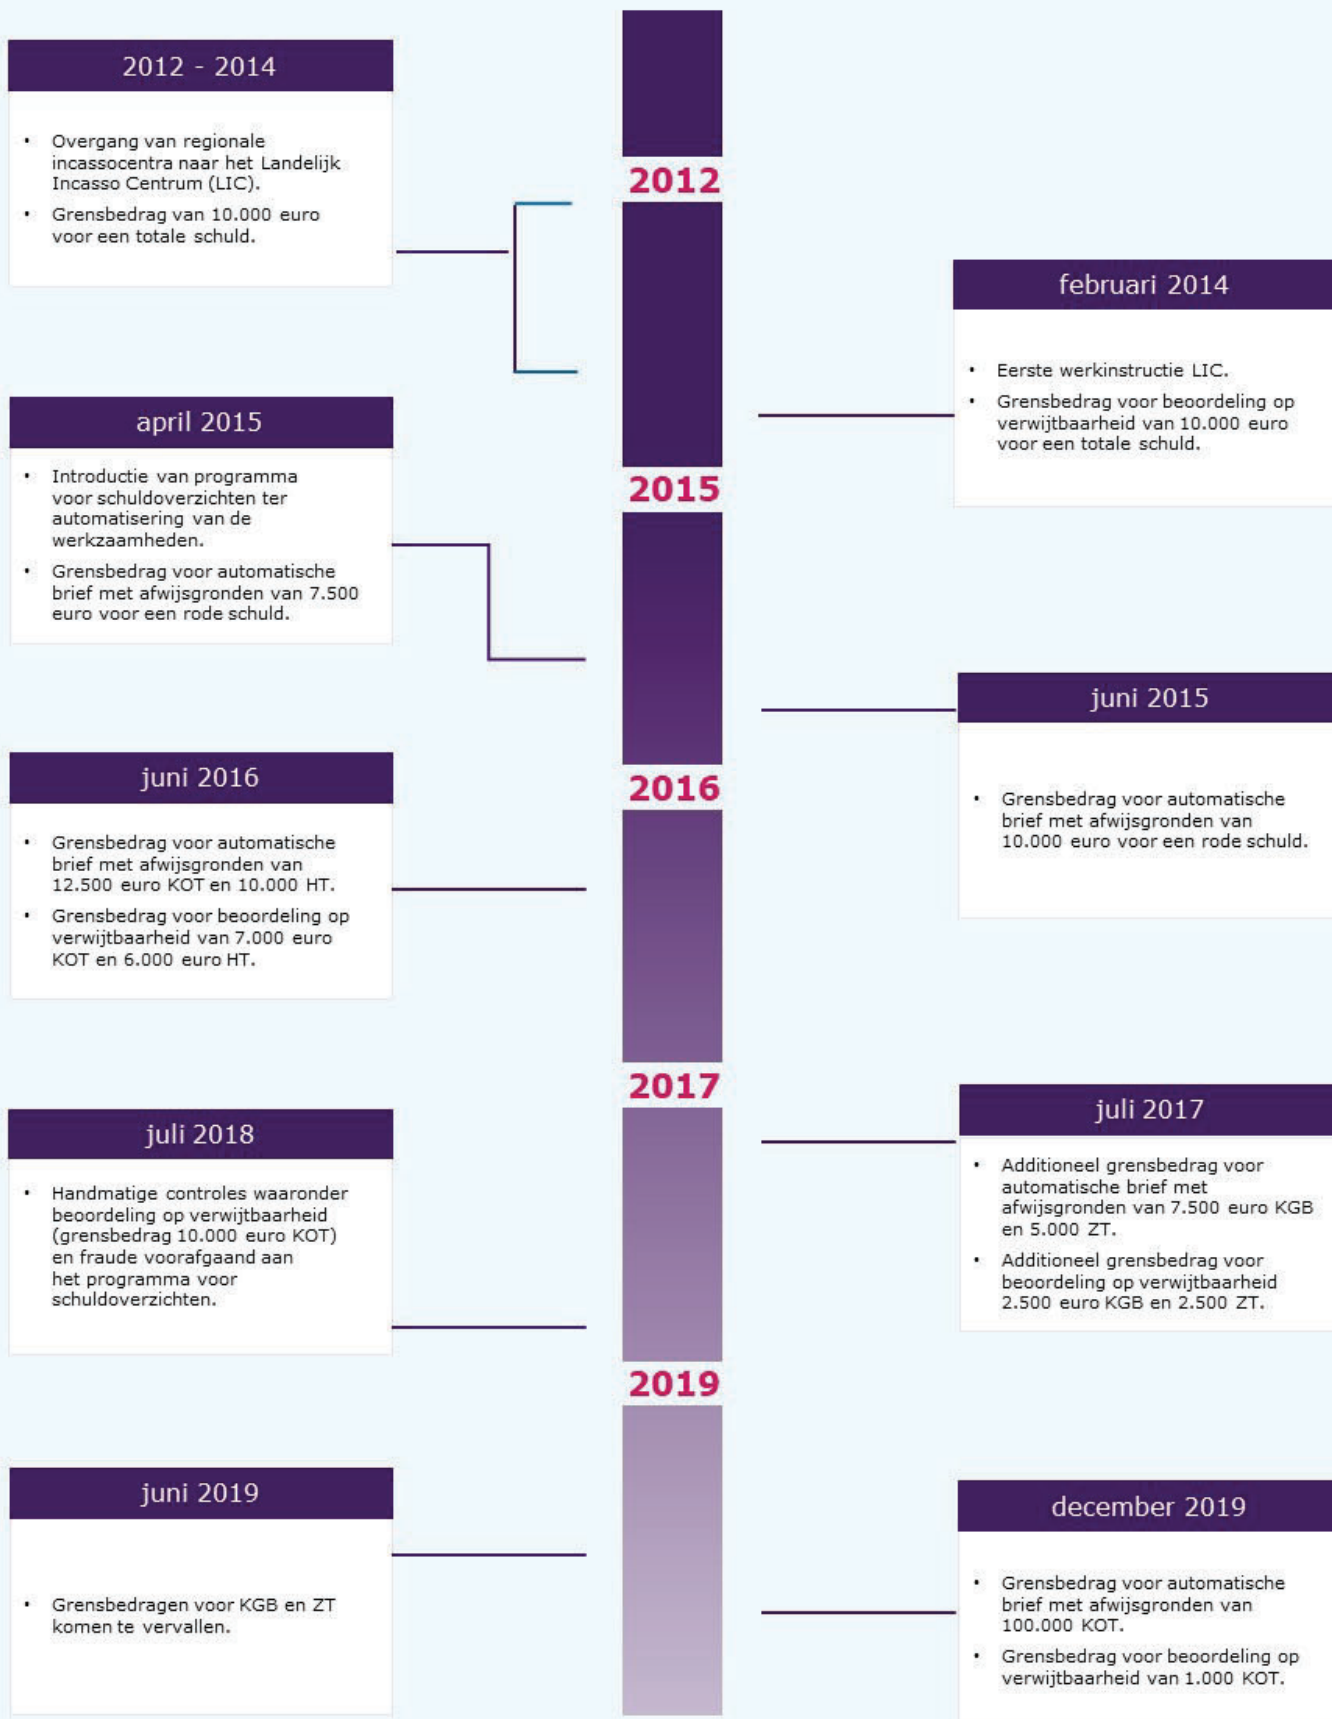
2012 - 2014

- Overgang van regionale incassocentra naar het Landelijk Incasso Centrum (LIC).
- Grensbedrag van 10.000 euro voor een totale schuld.

2012

februari 2014

- Eerste werkinstructie LIC.
- Grensbedrag voor beoordeling op verwijtbaarheid van 10.000 euro voor een totale schuld.

april 2015

- Introductie van programma voor schuldoverzichten ter automatisering van de werkzaamheden.
- Grensbedrag voor automatische brief met afwijsgronden van 7.500 euro voor een rode schuld.

2015

juni 2015

- Grensbedrag voor automatische brief met afwijsgronden van 10.000 euro voor een rode schuld.

juni 2016

- Grensbedrag voor automatische brief met afwijsgronden van 12.500 euro KOT en 10.000 HT.
- Grensbedrag voor beoordeling op verwijtbaarheid van 7.000 euro KOT en 6.000 euro HT.

2016

2017

juli 2018

- Handmatige controles waaronder beoordeling op verwijtbaarheid (grensbedrag 10.000 euro KOT) en fraude voorafgaand aan het programma voor schuldoverzichten.

juli 2017

- Additioneel grensbedrag voor automatische brief met afwijsgronden van 7.500 euro KGB en 5.000 ZT.
- Additioneel grensbedrag voor beoordeling op verwijtbaarheid 2.500 euro KGB en 2.500 ZT.

2019

juni 2019

- Grensbedragen voor KGB en ZT komen te vervallen.

december 2019

- Grensbedrag voor automatische brief met afwijsgronden van 100.000 KOT.
- Grensbedrag voor beoordeling op verwijtbaarheid van 1.000 KOT.